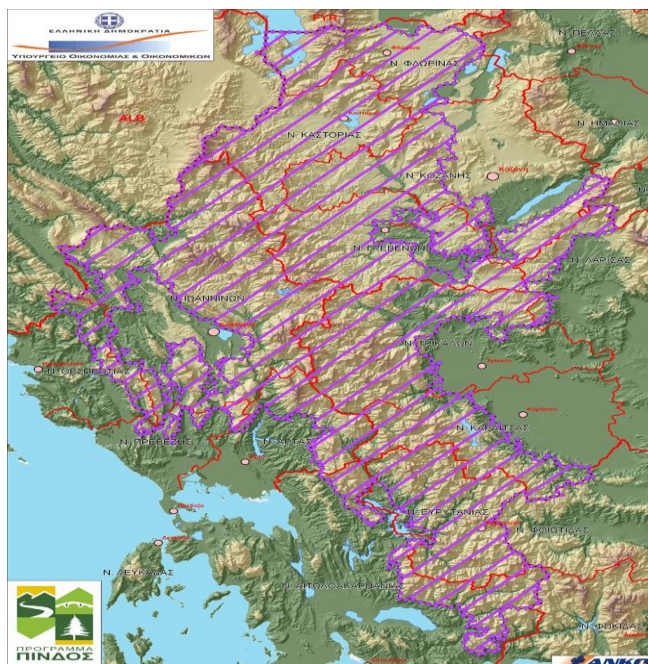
ΕΛΛΗΝΙΚΗ ΔΗΜΟΚΡΑΤΙΑ
ΥΠΟΥΡΓΕΙΟ ΟΙΚΟΝΟΜΙΑΣ & ΟΙΚΟΝΟΜΙΚΩΝ

FYR
ALB
Ν. ΠΕΛΛΑΣ
Ν. ΦΛΩΡΙΝΑΣ
Ν. ΗΜΑΘΙΑΣ
Ν. ΚΑΣΤΟΡΙΑΣ
Ν. ΚΟΖΑΝΗΣ
Ν. ΓΡΕΒΕΝΩΝ
Ν. ΛΑΡΙΣΑΣ
Ν. ΙΩΑΝΝΙΝΩΝ
Ν. ΤΡΙΚΑΛΩΝ
Ν. ΘΕΣΠΡΩΤΙΑΣ
Ν. ΠΡΕΒΕΖΗΣ
Ν. ΑΡΤΑΣ
Ν. ΚΑΡΔΙΤΣΑΣ
Ν. ΕΥΡΥΤΑΝΙΑΣ
Ν. ΦΘΙΩΤΙΔΑΣ
Ν. ΛΕΥΚΑΔΑΣ
Ν. ΑΙΤΩΛΟΑΚΑΡΝΑΝΙΑΣ
Ν. ΦΩΚΙΔΑΣ

ΠΡΟΓΡΑΜΜΑ ΠΙΝΔΟΣ
ΑΝΚΟ